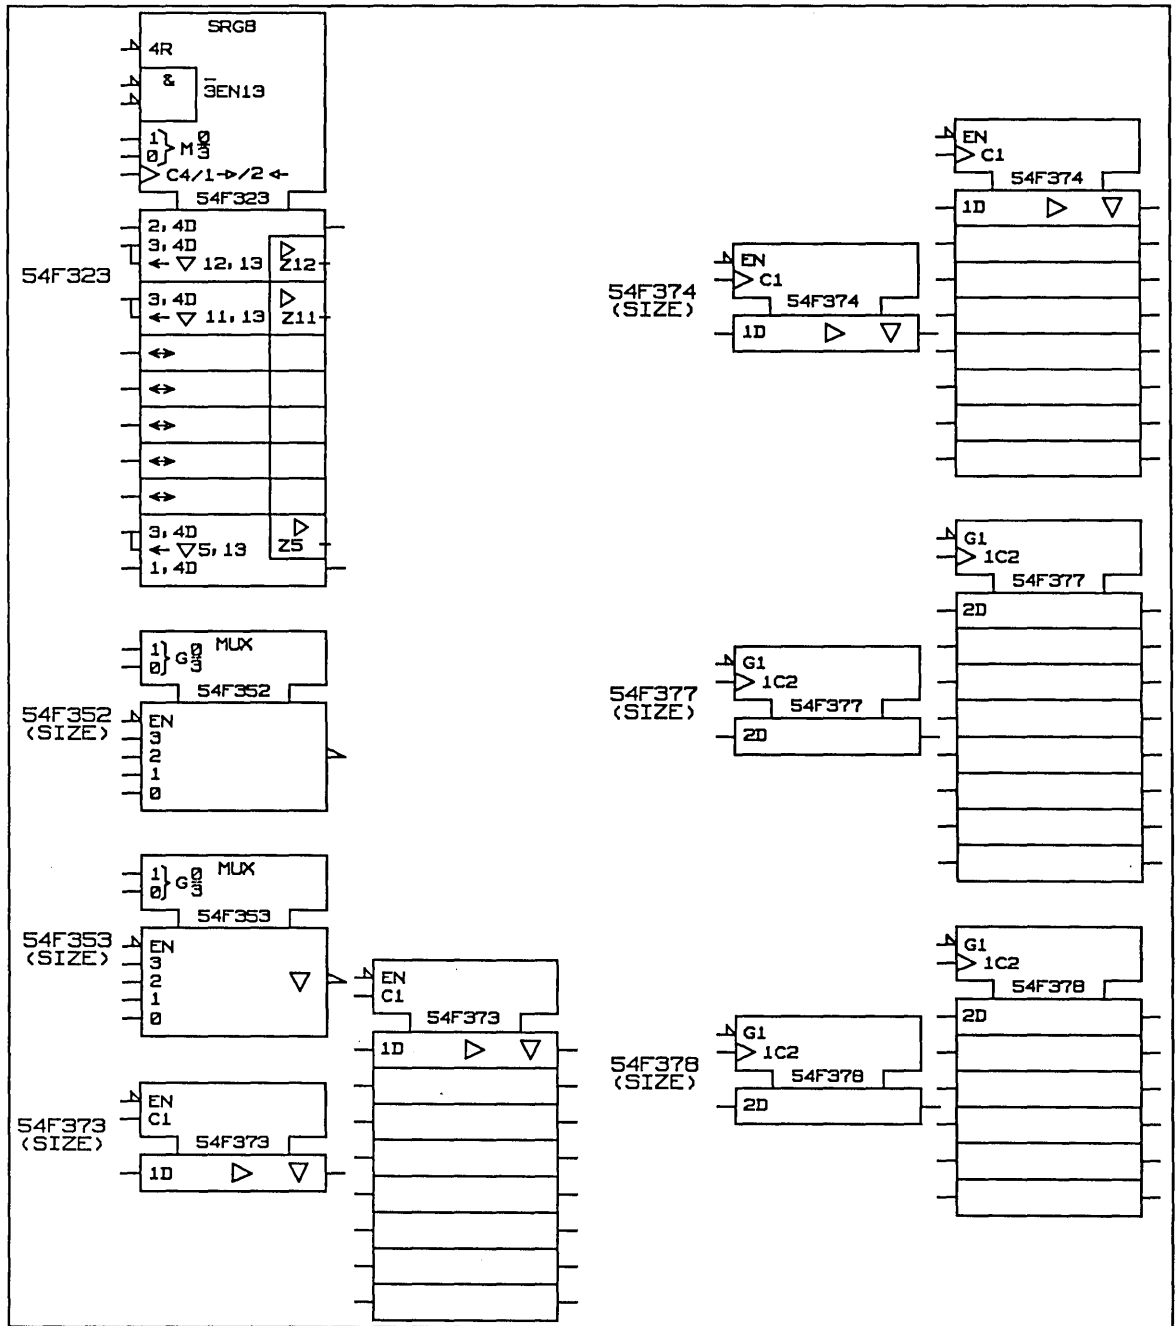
SRG8
4R
&
$\overline{3}$EN13
1
0
M $\frac{0}{3}$
C4/1→/2←
54F323
2,4D
3,4D
← ▽ 12,13
Z12
54F323
3,4D
← ▽ 11,13
Z11
↔
↔
↔
↔
↔
3,4D
← ▽5,13
Z5
1,4D

1
0
G $\frac{0}{3}$
MUX
54F352
54F352
(SIZE)
EN
3
2
1
0

1
0
G $\frac{0}{3}$
MUX
54F353
54F353
(SIZE)
EN
3
2
1
0

EN
C1
54F373
1D

EN
C1
54F373
54F373
(SIZE)
1D

EN
C1
54F374
1D

EN
C1
54F374
54F374
(SIZE)
1D

G1
1C2
54F377
2D

G1
1C2
54F377
54F377
(SIZE)
2D

G1
1C2
54F378
2D

G1
1C2
54F378
54F378
(SIZE)
2D